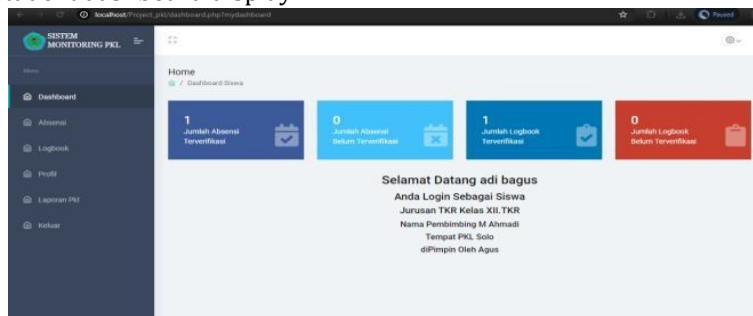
localhost/Project_pkl/dashboard.php?mydashboard

Paused

SISTEM MONITORING PKL

Menu

Dashboard

Absensi

Logbook

Profil

Laporan PKl

Keluar

Home

/ Dashboard Siswa

1
Jumlah Absensi Terverifikasi

0
Jumlah Absensi Belum Terverifikasi

1
Jumlah Logbook Terverifikasi

0
Jumlah Logbook Belum Terverifikasi

Selamat Datang adi bagus

Anda Login Sebagai Siswa

Jurusan TKR Kelas XII.TKR

Nama Pembimbing M Ahmadi

Tempat PKL Solo

diPimpin Oleh Agus